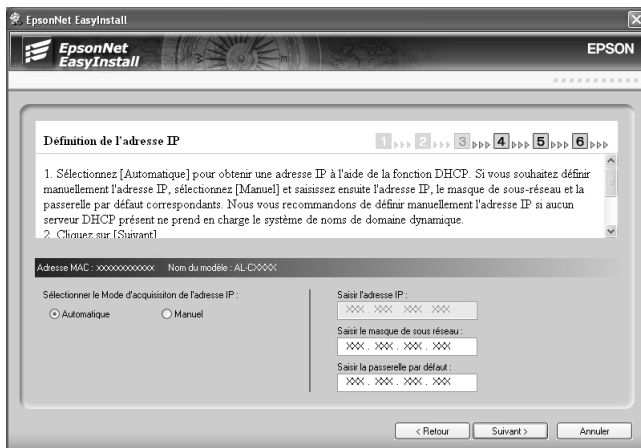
EpsonNet EasyInstall

EpsonNet EasyInstall

EPSON

Définition de l'adresse IP

1 2 3 4 5 6

1. Sélectionnez [Automatique] pour obtenir une adresse IP à l'aide de la fonction DHCP. Si vous souhaitez définir manuellement l'adresse IP, sélectionnez [Manuel] et saisissez ensuite l'adresse IP, le masque de sous-réseau et la passerelle par défaut correspondants. Nous vous recommandons de définir manuellement l'adresse IP si aucun serveur DHCP présent ne prend en charge le système de noms de domaine dynamique.
2. Cliquez sur [Suivant]

Adresse MAC : xxxxxxxxxxxx Nom du modèle : AL-CXXXX

Sélectionner le Mode d'acquisition de l'adresse IP :

Automatique

Manuel

Saisir l'adresse IP :

XXX . XXX . XXX . XXX

Saisir le masque de sous réseau :

XXX . XXX . XXX . XXX

Saisir la passerelle par défaut :

XXX . XXX . XXX . XXX

< Retour

Suivant >

Annuler